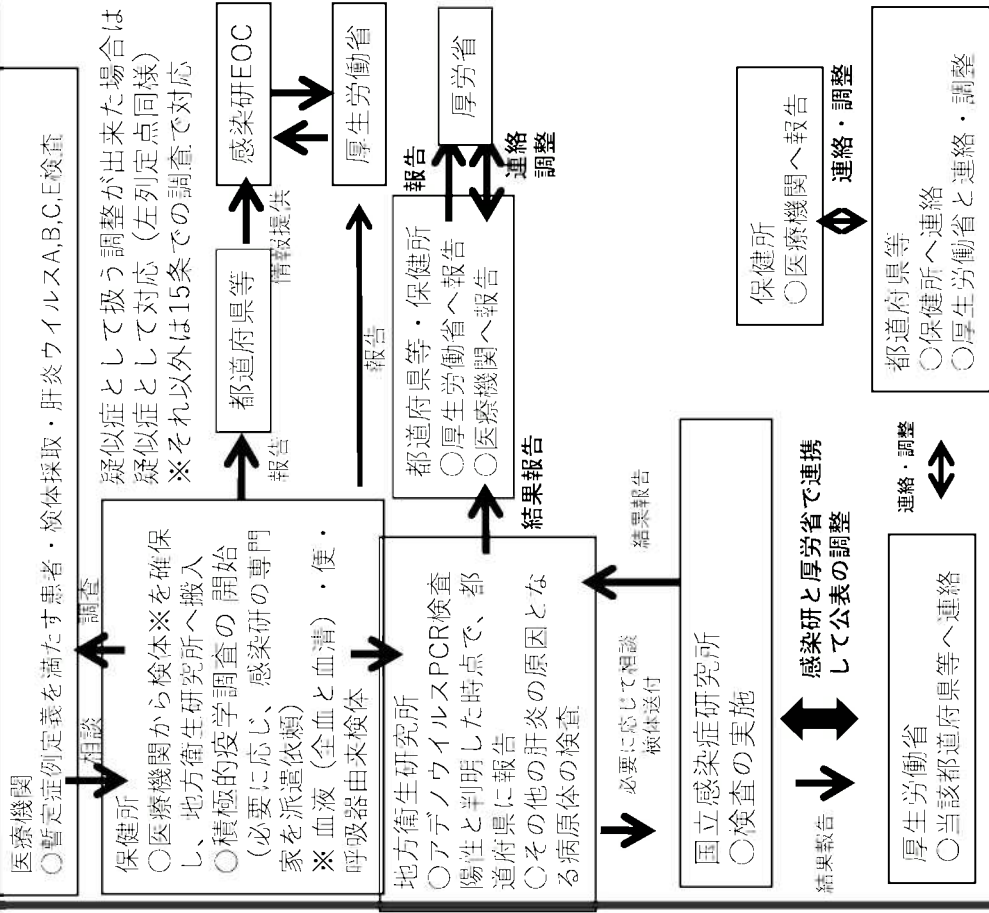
医療機関
○暫定症例定義を満たす患者・検体採取・肝炎ウイルスA,B,C,E検査

相談

調査

保健所
○医療機関から検体※を確保し、地方衛生研究所へ搬入
○積極的疫学調査の開始（必要に応じ、感染研の専門家を派遣依頼）
※ 血液（全血と血清）・便・呼吸器由来検体

報告

都道府県等

情報提供

感染研EOC

厚生労働省

報告

疑似症として扱う調整が出来た場合は疑似症として対応（左列定点同様）
※それ以外は15条での調査で対応

地方衛生研究所
○アデノウイルスPCR検査陽性と判明した時点で、都道府県に報告
○その他の肝炎の原因となる病原体の検査

結果報告

都道府県等・保健所
○厚生労働省へ報告
○医療機関へ報告

報告

連絡調整

厚労省

必要に応じて相談
検体送付

結果報告

国立感染症研究所
○検査の実施

感染研と厚労省で連携して公表の調整

結果報告

厚生労働省
○当該都道府県等へ連絡

連絡・調整

都道府県等
○保健所へ連絡
○厚生労働省と連絡・調整

連絡・調整

保健所
○医療機関へ報告